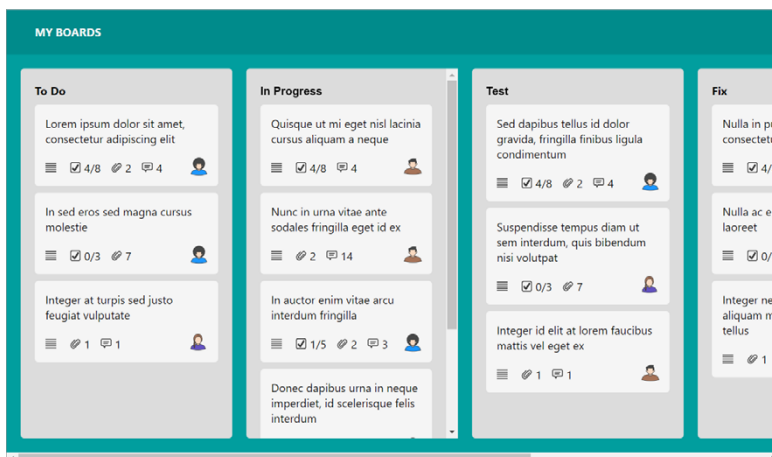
MY BOARDS

To Do

Lorem ipsum dolor sit amet, consectetur adipiscing elit

4/8 2 4

In sed eros sed magna cursus molestie

0/3 7

Integer at turpis sed justo feugiat vulputate

1 1

In Progress

Quisque ut mi eget nisl lacinia cursus aliquam a neque

4/8 4

Nunc in urna vitae ante sodales fringilla eget id ex

2 14

In auctor enim vitae arcu interdum fringilla

1/5 2 3

Donec dapibus urna in neque imperdiet, id scelerisque felis interdum

Test

Sed dapibus tellus id dolor gravida, fringilla finibus ligula condimentum

4/8 2 4

Suspendisse tempus diam ut sem interdum, quis bibendum nisi volutpat

0/3 7

Integer id elit at lorem faucibus mattis vel eget ex

1 1

Fix

Nulla in p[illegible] consectetu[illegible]

4/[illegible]

Nulla ac e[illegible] laoreet

0/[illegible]

Integer ne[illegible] aliquam m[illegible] tellus

1